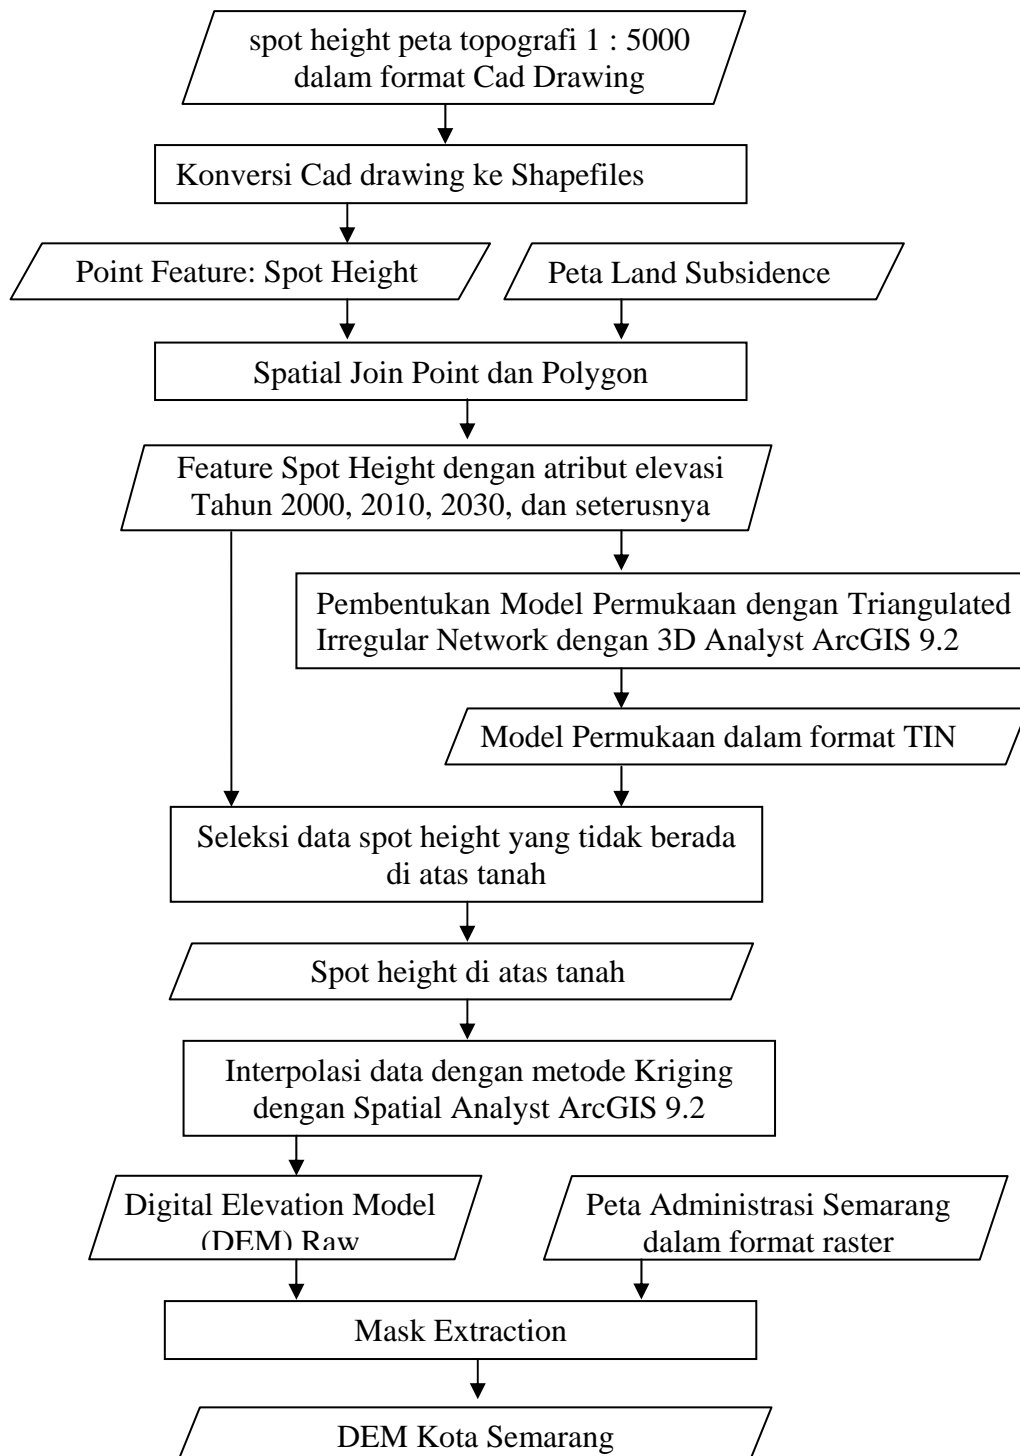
spot height peta topografi 1 : 5000 dalam format Cad Drawing

Konversi Cad drawing ke Shapefiles

Point Feature: Spot Height

Peta Land Subsidence

Spatial Join Point dan Polygon

Feature Spot Height dengan atribut elevasi Tahun 2000, 2010, 2030, dan seterusnya

Pembentukan Model Permukaan dengan Triangulated Irregular Network dengan 3D Analyst ArcGIS 9.2

Model Permukaan dalam format TIN

Seleksi data spot height yang tidak berada di atas tanah

Spot height di atas tanah

Interpolasi data dengan metode Kriging dengan Spatial Analyst ArcGIS 9.2

Digital Elevation Model (DEM) Raw

Peta Administrasi Semarang dalam format raster

Mask Extraction

DEM Kota Semarang